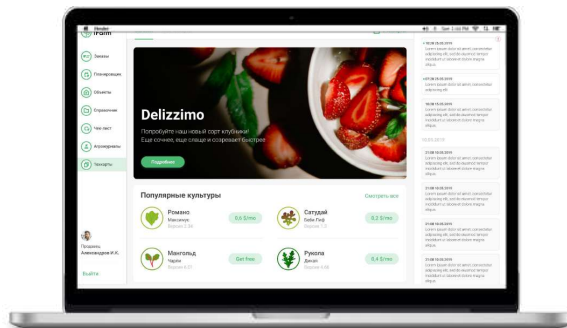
Finder

Ifarm

Заказы

Планирование

Объекты

Справочник

Чек-лист

Агрономия

Каталог

Delizzimo

Попробуйте наш новый сорт клубники!
Еще сочнее, еще слаще и созревает быстрее

Подробнее

Популярные культуры

Смотреть все

Романо
Максимус
Версия 2.4

Сатудай
Бейк Гиф
Версия 7.2

Менгольд
Чарли
Версия 6.21

Руккола
Декан
Версия 4.6

Get free

Планитъ
Александров И.К.

Выйти

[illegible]